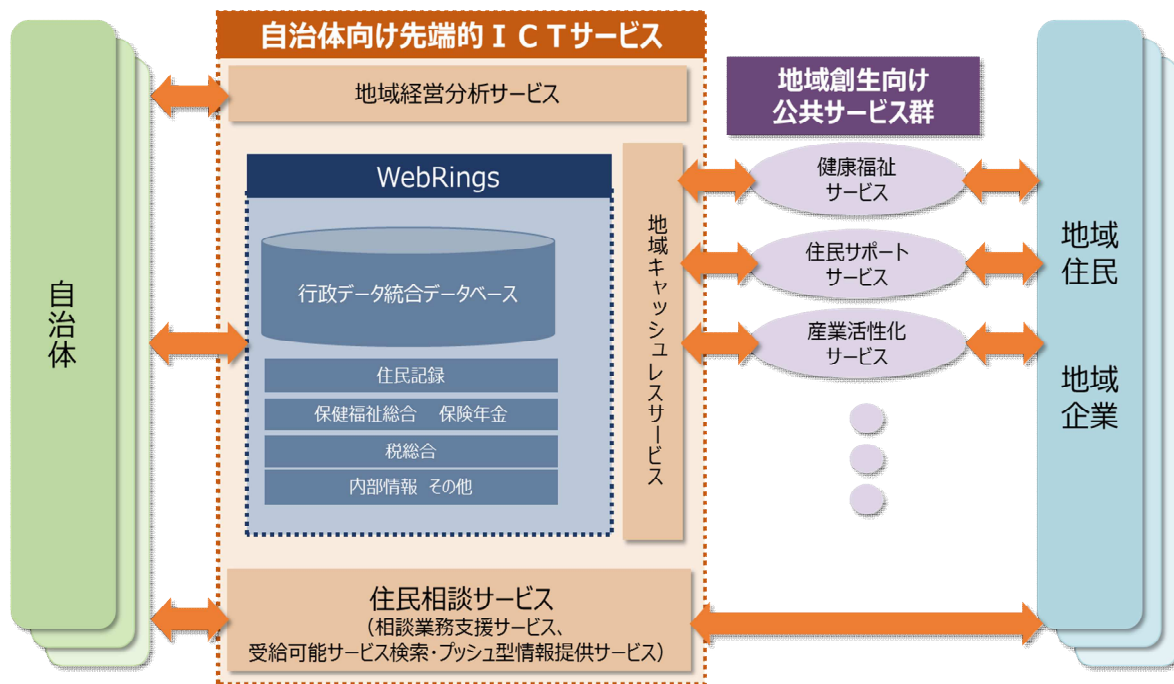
自治体向け先端的ＩＣＴサービス

地域創生向け
公共サービス群

自治体

地域経営分析サービス

WebRings

行政データ統合データベース

住民記録

保健福祉総合　保険年金

税総合

内部情報　その他

地域キャッシュレスサービス

健康福祉
サービス

住民サポート
サービス

産業活性化
サービス

地域
住民

地域
企業

住民相談サービス
（相談業務支援サービス、
受給可能サービス検索・プッシュ型情報提供サービス）